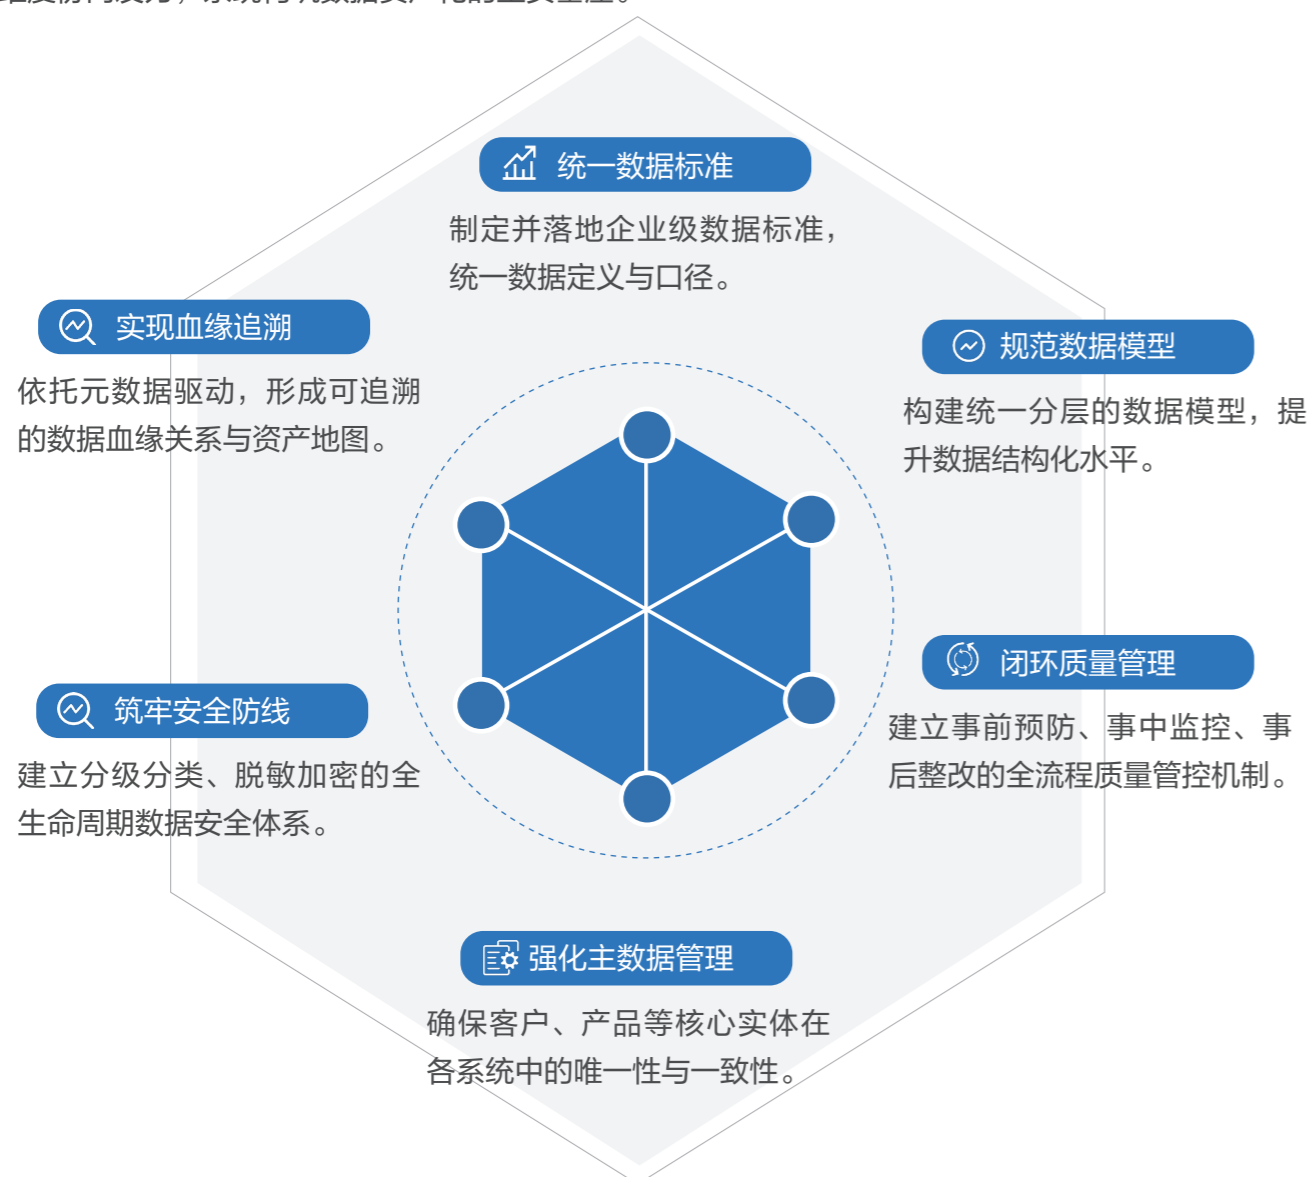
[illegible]

统一数据标准

制定并落地企业级数据标准，统一数据定义与口径。

实现血缘追溯

依托元数据驱动，形成可追溯的数据血缘关系与资产地图。

规范数据模型

构建统一分层的数据模型，提升数据结构化水平。

闭环质量管理

建立事前预防、事中监控、事后整改的全流程质量管控机制。

筑牢安全防线

建立分级分类、脱敏加密的全生命周期数据安全体系。

强化主数据管理

确保客户、产品等核心实体在各系统中的唯一性与一致性。